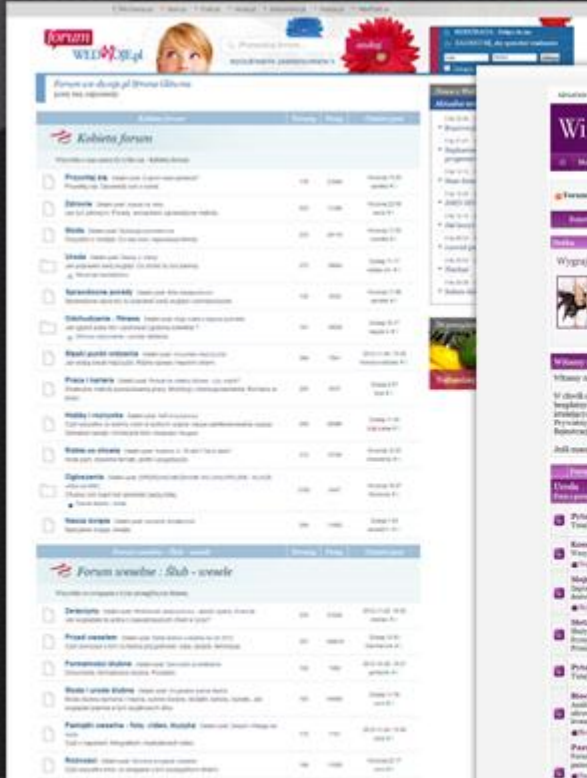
forum WEDDING.pl

Kobieta forum

Przywitaj się

Zdrowie

Moda

Uroda

Sprawdzone porady

Odchudzanie - fitness

Mój punkt widzenia

Praca i kariera

Hobby i rozrywka

Kobieta na obcasach

Ogłoszenia

Nasza grupa

Forum weselne : Ślub - wesele

Dekoracje

Przed weselem

Formalności ślubne

Moda i uroda ślubna

Pamiątki weselne - foto, video, muzyka

Rozrywki

Wi

Uroda